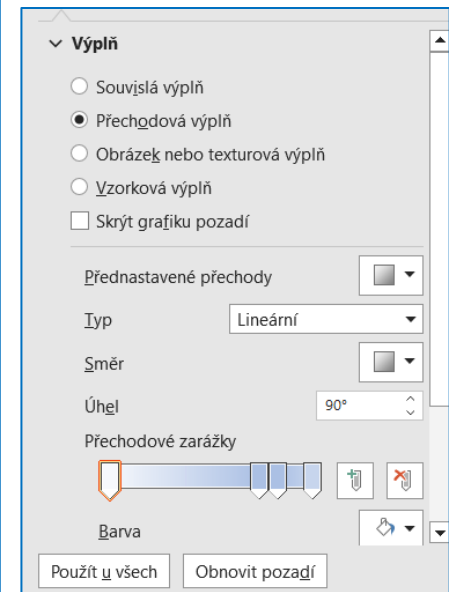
Výplň

Souvislá výplň

Přechodová výplň

Obrázek nebo texturová výplň

Vzorková výplň

Skrýt grafiku pozadí

Přednastavené přechody

Typ Lineární

Směr

Úhel 90°

Přechodové zarážky

Barva

Použít u všech

Obnovit pozadí